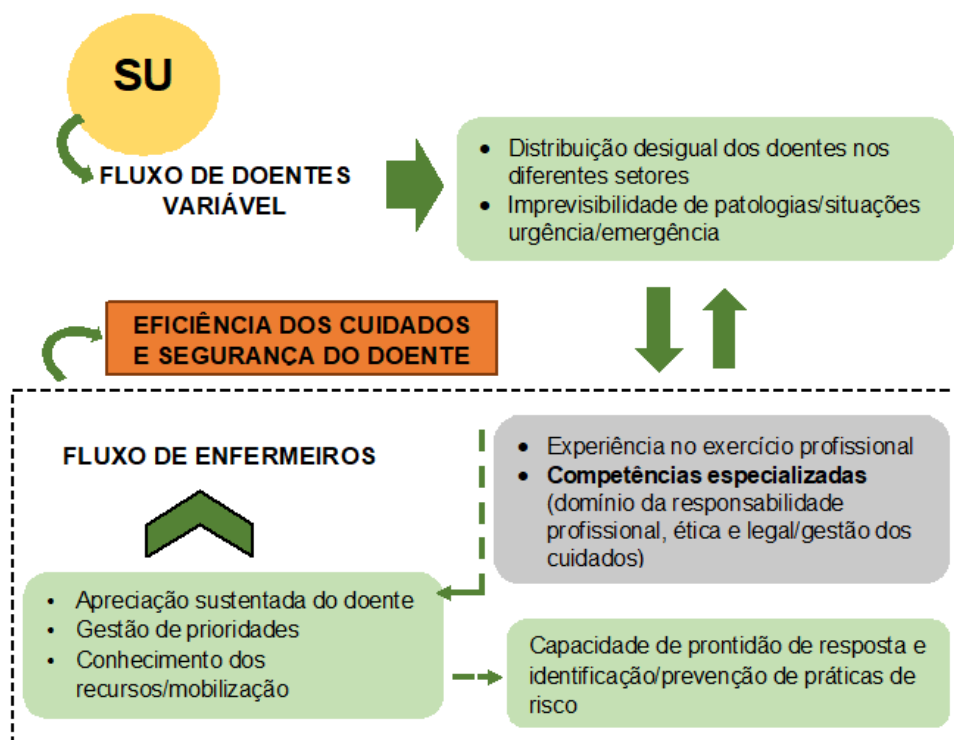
SU

FLUXO DE DOENTES VARIÁVEL

- Distribuição desigual dos doentes nos diferentes setores
- Imprevisibilidade de patologias/situações urgência/emergência

EFICIÊNCIA DOS CUIDADOS E SEGURANÇA DO DOENTE

FLUXO DE ENFERMEIROS

- Experiência no exercício profissional
- **Competências especializadas** (domínio da responsabilidade profissional, ética e legal/gestão dos cuidados)

- Apreciação sustentada do doente
- Gestão de prioridades
- Conhecimento dos recursos/mobilização

Capacidade de prontidão de resposta e identificação/prevenção de práticas de risco